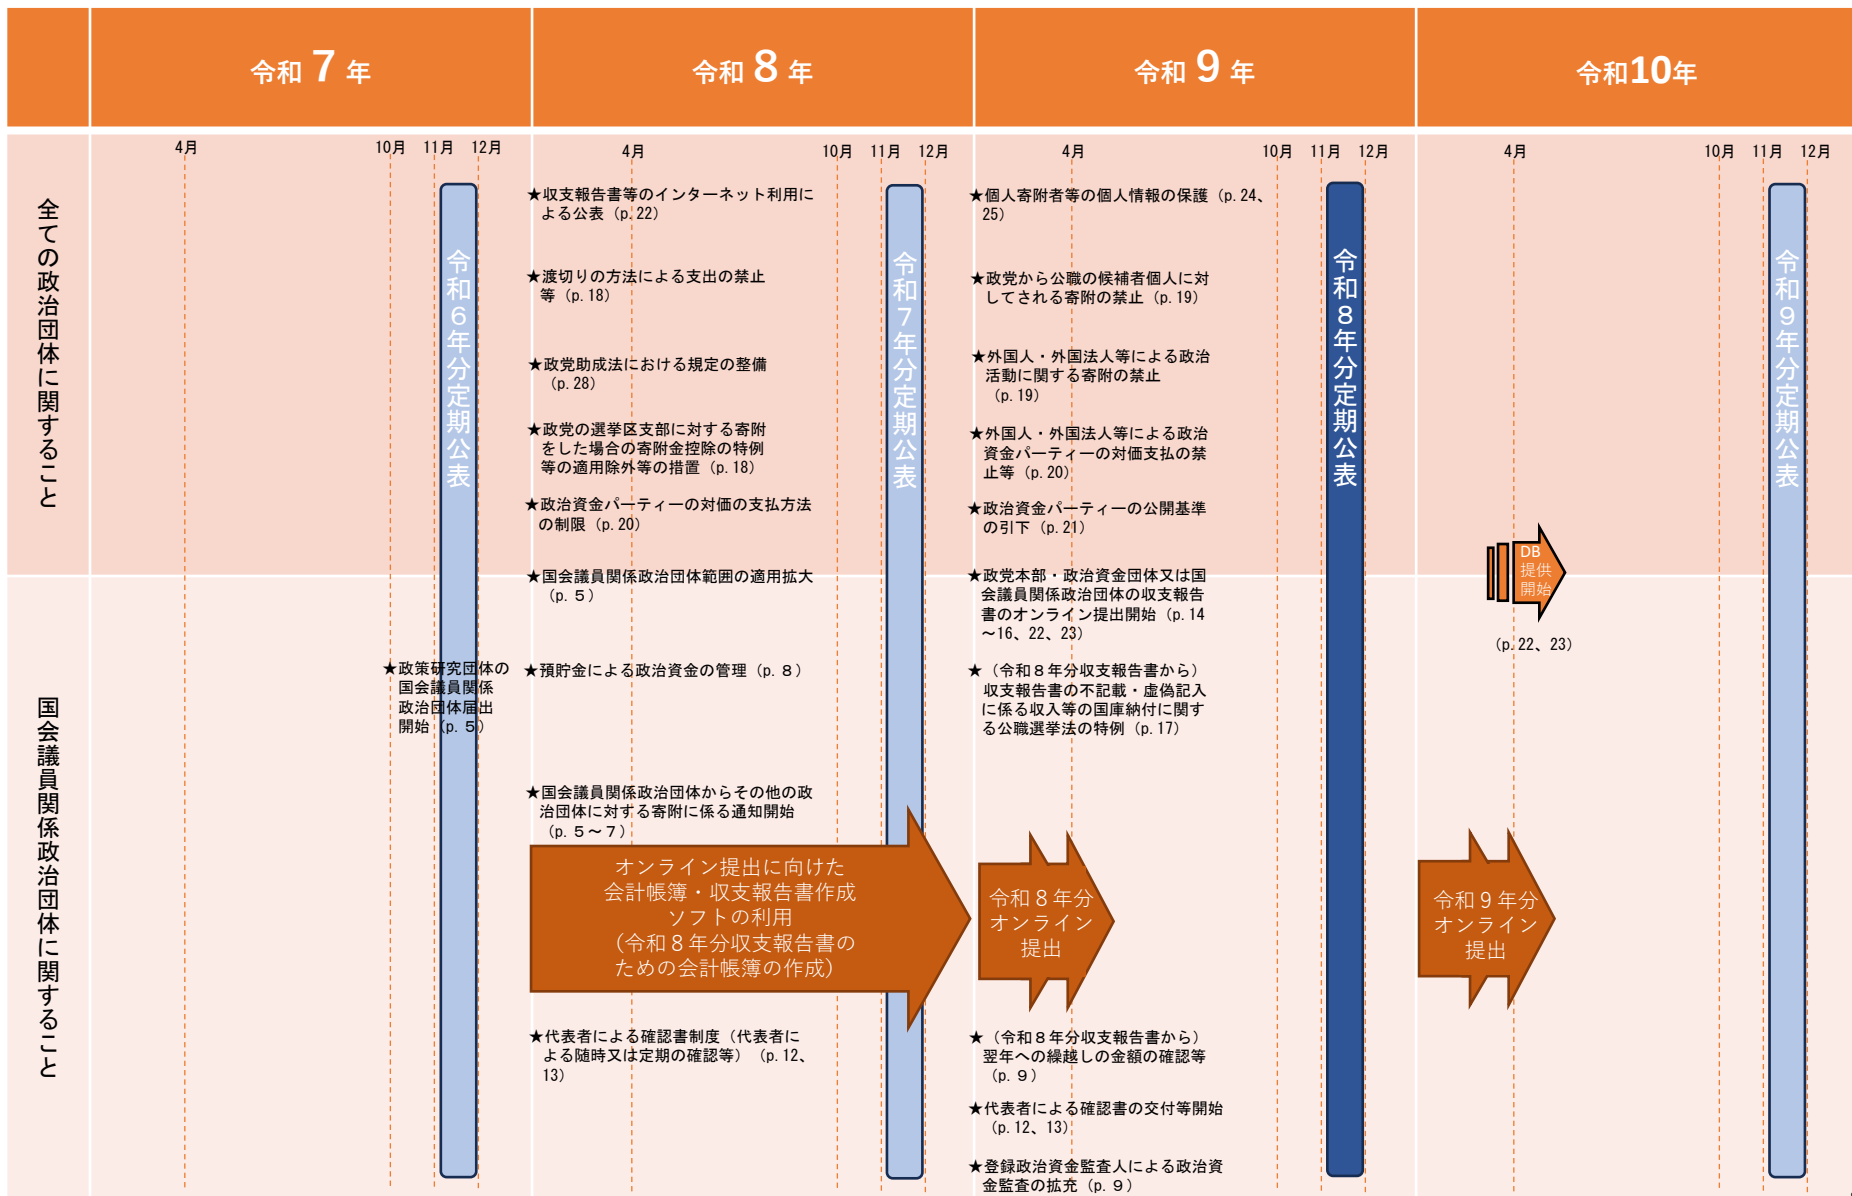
| | 令和 7 年 | 令和 8 年 | 令和 9 年 | 令和10年 |
|---|---|---|---|---|

4月 10月 11月 12月 4月 10月 11月 12月 4月 10月 11月 12月 4月 10月 11月 12月

全ての政治団体に関すること

令和６年分定期公表

★収支報告書等のインターネット利用による公表（p. 22）

★渡切りの方法による支出の禁止等（p. 18）

★政党助成法における規定の整備（p. 28）

★政党の選挙区支部に対する寄附をした場合の寄附金控除の特例等の適用除外等の措置（p. 18）

★政治資金パーティーの対価の支払方法の制限（p. 20）

令和７年分定期公表

★個人寄附者等の個人情報の保護（p. 24、25）

★政党から公職の候補者個人に対してされる寄附の禁止（p. 19）

★外国人・外国法人等による政治活動に関する寄附の禁止（p. 19）

★外国人・外国法人等による政治資金パーティーの対価支払の禁止等（p. 20）

★政治資金パーティーの公開基準の引下（p. 21）

令和８年分定期公表

令和９年分定期公表

DB 提供開始

（p. 22、23）

国会議員関係政治団体に関すること

★政策研究団体の国会議員関係政治団体届出開始（p. 5）

★国会議員関係政治団体範囲の適用拡大（p. ５）

★預貯金による政治資金の管理（p. ８）

★国会議員関係政治団体からその他の政治団体に対する寄附に係る通知開始（p. ５～７）

オンライン提出に向けた会計帳簿・収支報告書作成ソフトの利用（令和８年分収支報告書のための会計帳簿の作成）

★代表者による確認書制度（代表者による随時又は定期の確認等）（p. 12、13）

★政党本部・政治資金団体又は国会議員関係政治団体の収支報告書のオンライン提出開始（p. 14～16、22、23）

★（令和８年分収支報告書から）収支報告書の不記載・虚偽記入に係る収入等の国庫納付に関する公職選挙法の特例（p. 17）

令和８年分オンライン提出

★（令和８年分収支報告書から）翌年への繰越しの金額の確認等（p. ９）

★代表者による確認書の交付等開始（p. 12、13）

★登録政治資金監査人による政治資金監査の拡充（p. ９）

令和９年分オンライン提出